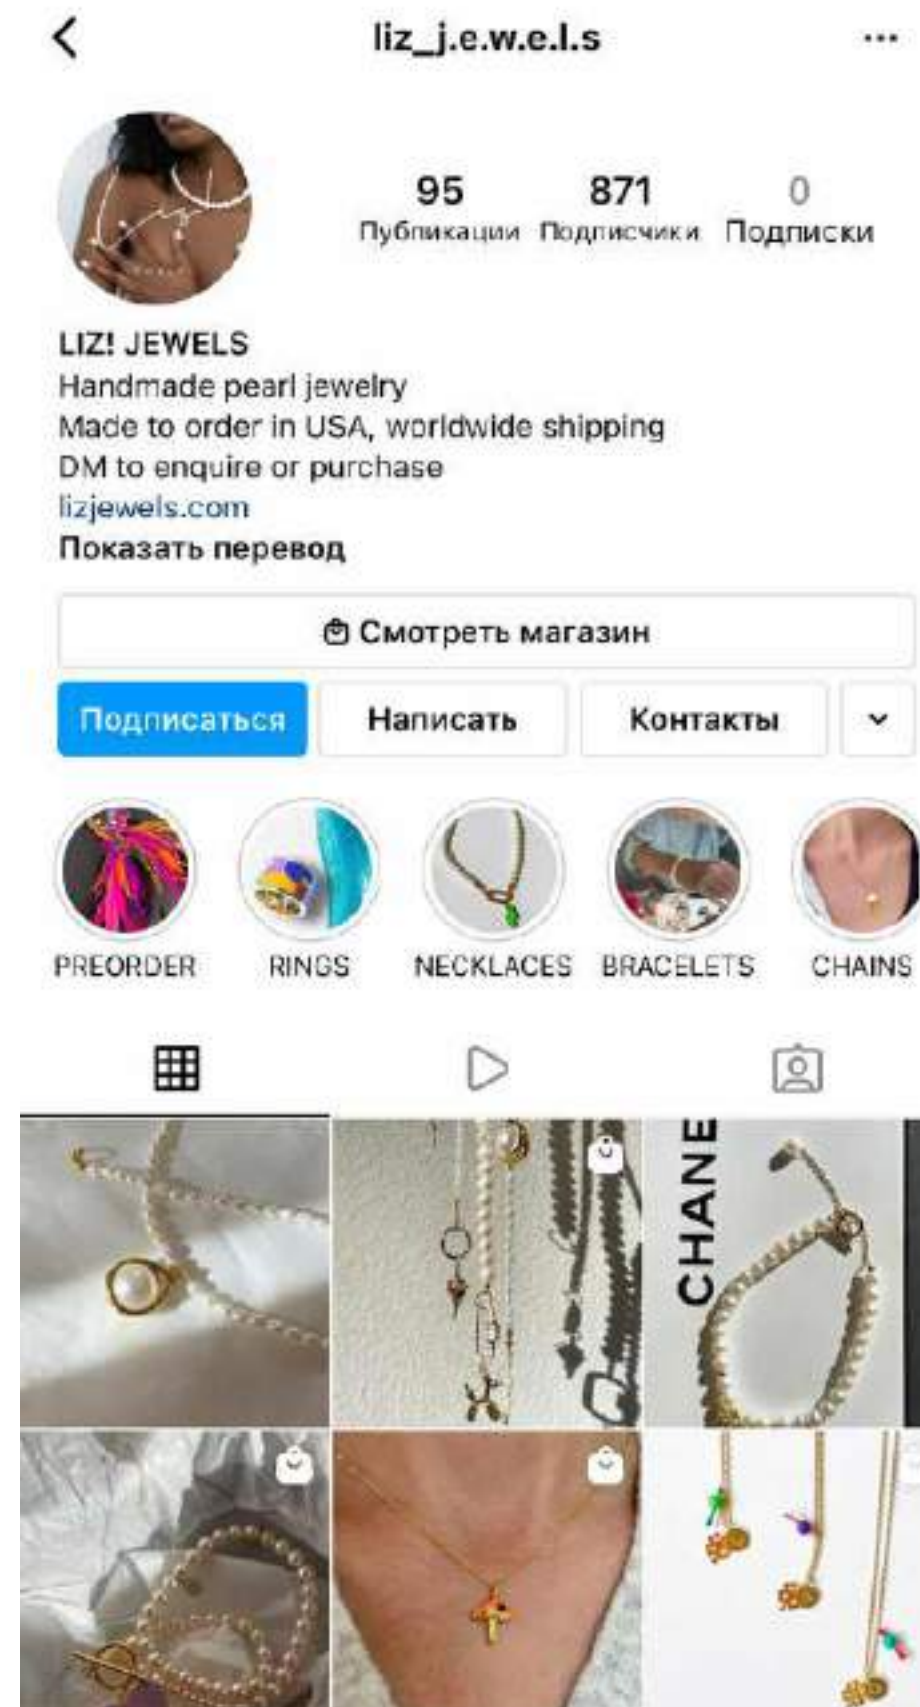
<

liz_j.e.w.e.l.s

...

95
Публикации

871
Подписчики

0
Подписки

LIZ! JEWELS
Handmade pearl jewelry
Made to order in USA, worldwide shipping
DM to enquire or purchase
lizjewels.com
Показать перевод

Смотреть магазин

Подписаться

Написать

Контакты

PREORDER

RINGS

NECKLACES

BRACELETS

CHAINS

CHANE